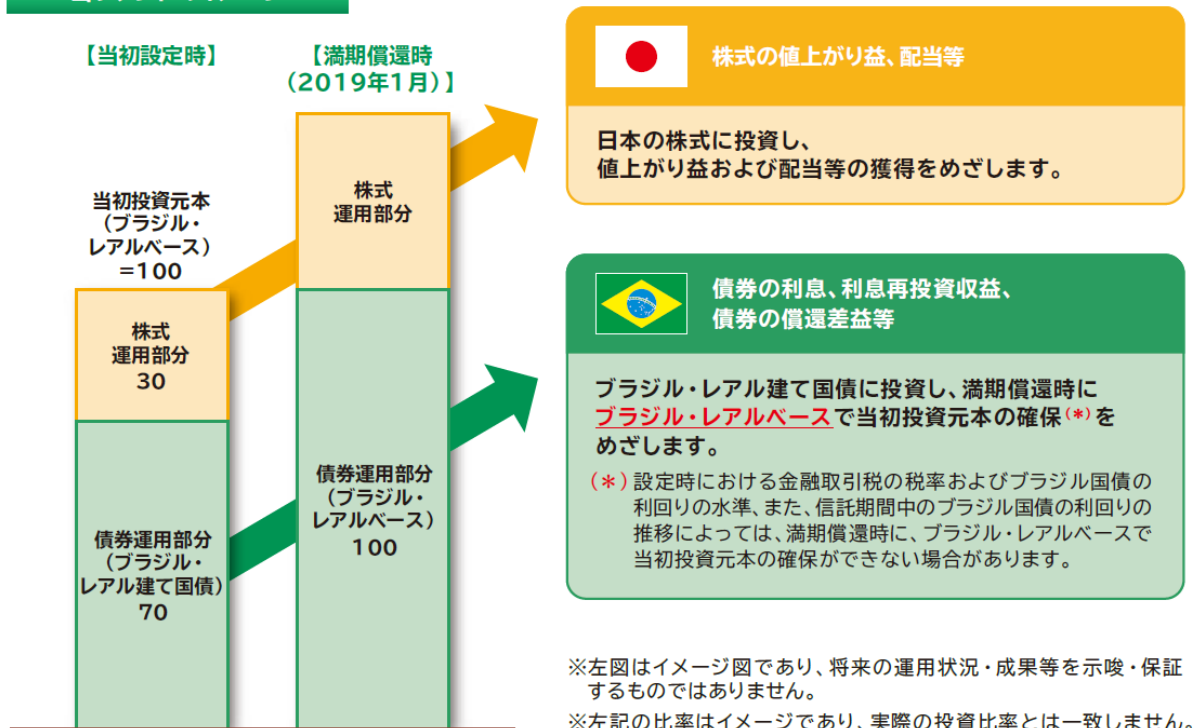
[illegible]

【当初設定時】

【満期償還時（2019年1月）】

当初投資元本（ブラジル・レアルベース）=100

株式運用部分 30

債券運用部分（ブラジル・レアル建て国債）70

株式運用部分

債券運用部分（ブラジル・レアルベース）100

株式の値上がり益、配当等

日本の株式に投資し、値上がり益および配当等の獲得をめざします。

債券の利息、利息再投資収益、債券の償還差益等

ブラジル・レアル建て国債に投資し、満期償還時にブラジル・レアルベースで当初投資元本の確保(*)をめざします。

（＊）設定時における金融取引税の税率およびブラジル国債の利回りの水準、また、信託期間中のブラジル国債の利回りの推移によっては、満期償還時に、ブラジル・レアルベースで当初投資元本の確保ができない場合があります。

※左図はイメージ図であり、将来の運用状況・成果等を示唆・保証するものではありません。

※左記の比率はイメージであり、実際の投資比率とは一致しません。